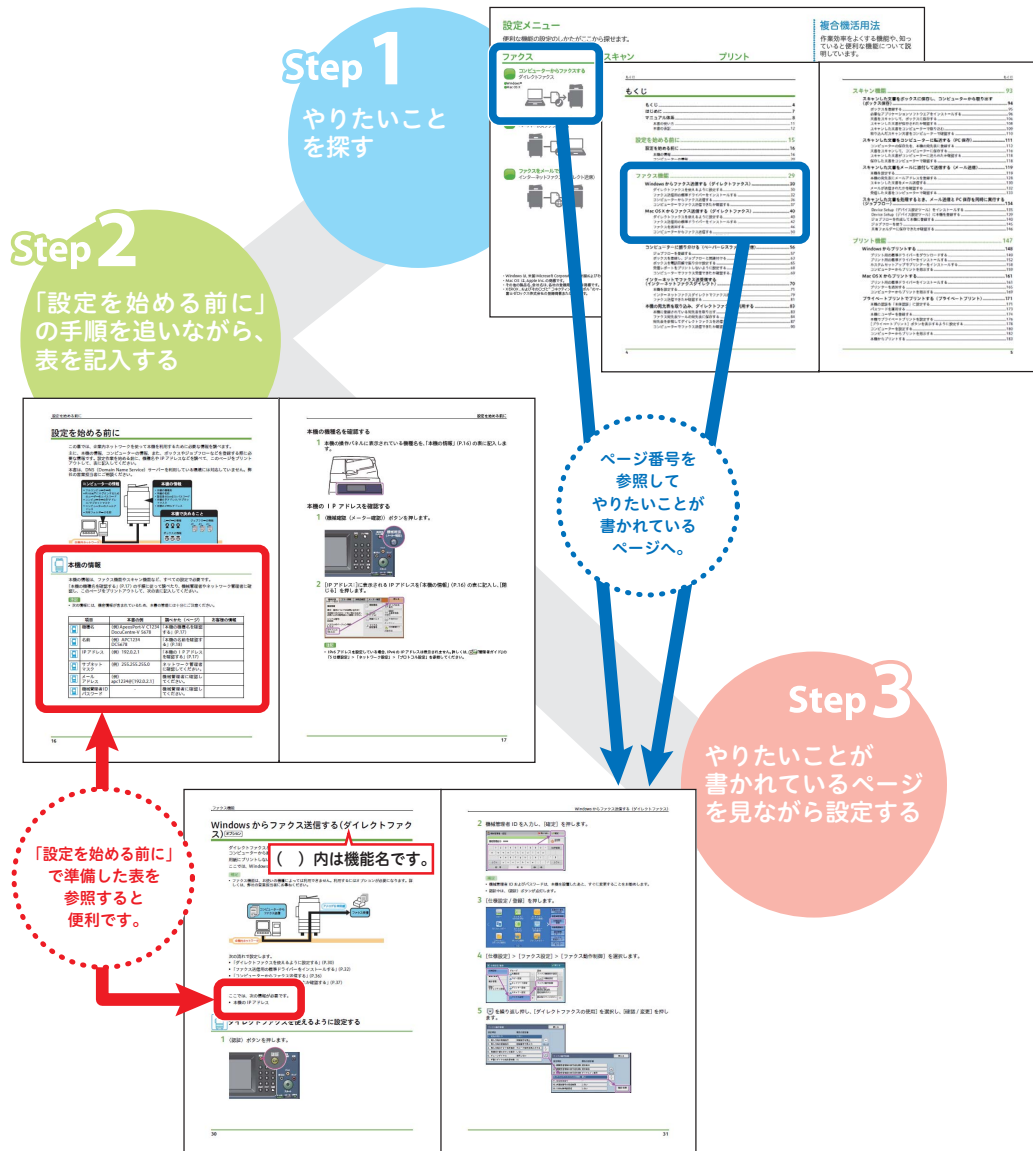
Step 1
やりたいこと
を探す

設定メニュー
便利な機能の設定のしかたがここから探せます。

ファクス
スキャン
プリント

コンピューターからファクスする
ダイレクトファクス

ファクスメールで
インターネットファクス

複合機活用法
作業効率をよくする機能や、知っていると便利な機能について説明しています。

もくじ

もくじ
設定を始める前に
ファクス機能
Windows からファクス送信する（ダイレクトファクス）
Mac OS X からファクス送信する（ダイレクトファクス）

スキャン機能
プリント機能

Step 2
「設定を始める前に」
の手順を追いながら、
表を記入する

ページ番号を
参照して
やりたいことが
書かれている
ページへ。

設定を始める前に

本機の情報

本機の機種名を確認する

本機の IP アドレスを確認する

16
17

Step 3
やりたいことが
書かれているページ
を見ながら設定する

「設定を始める前に」
で準備した表を
参照すると
便利です。

Windows からファクス送信する（ダイレクトファクス）

（ ）内は機能名です。

ダイレクトファクスを使えるように設定する

30
31